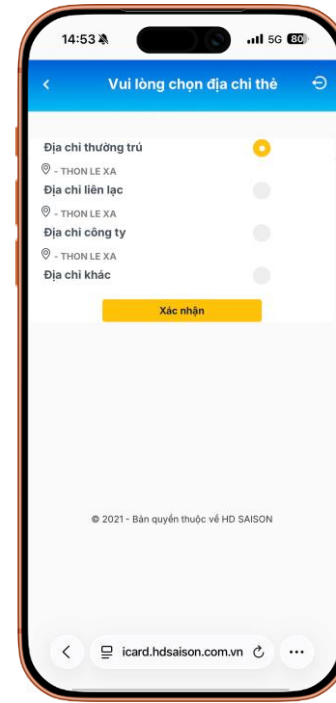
14:53

5G 80

Vui lòng chọn địa chỉ thẻ

Địa chỉ thường trú

- THON LE XA

Địa chỉ liên lạc

- THON LE XA

Địa chỉ công ty

- THON LE XA

Địa chỉ khác

Xác nhận

© 2021 - Bản quyền thuộc về HD SAISON

icard.hdsaison.com.vn